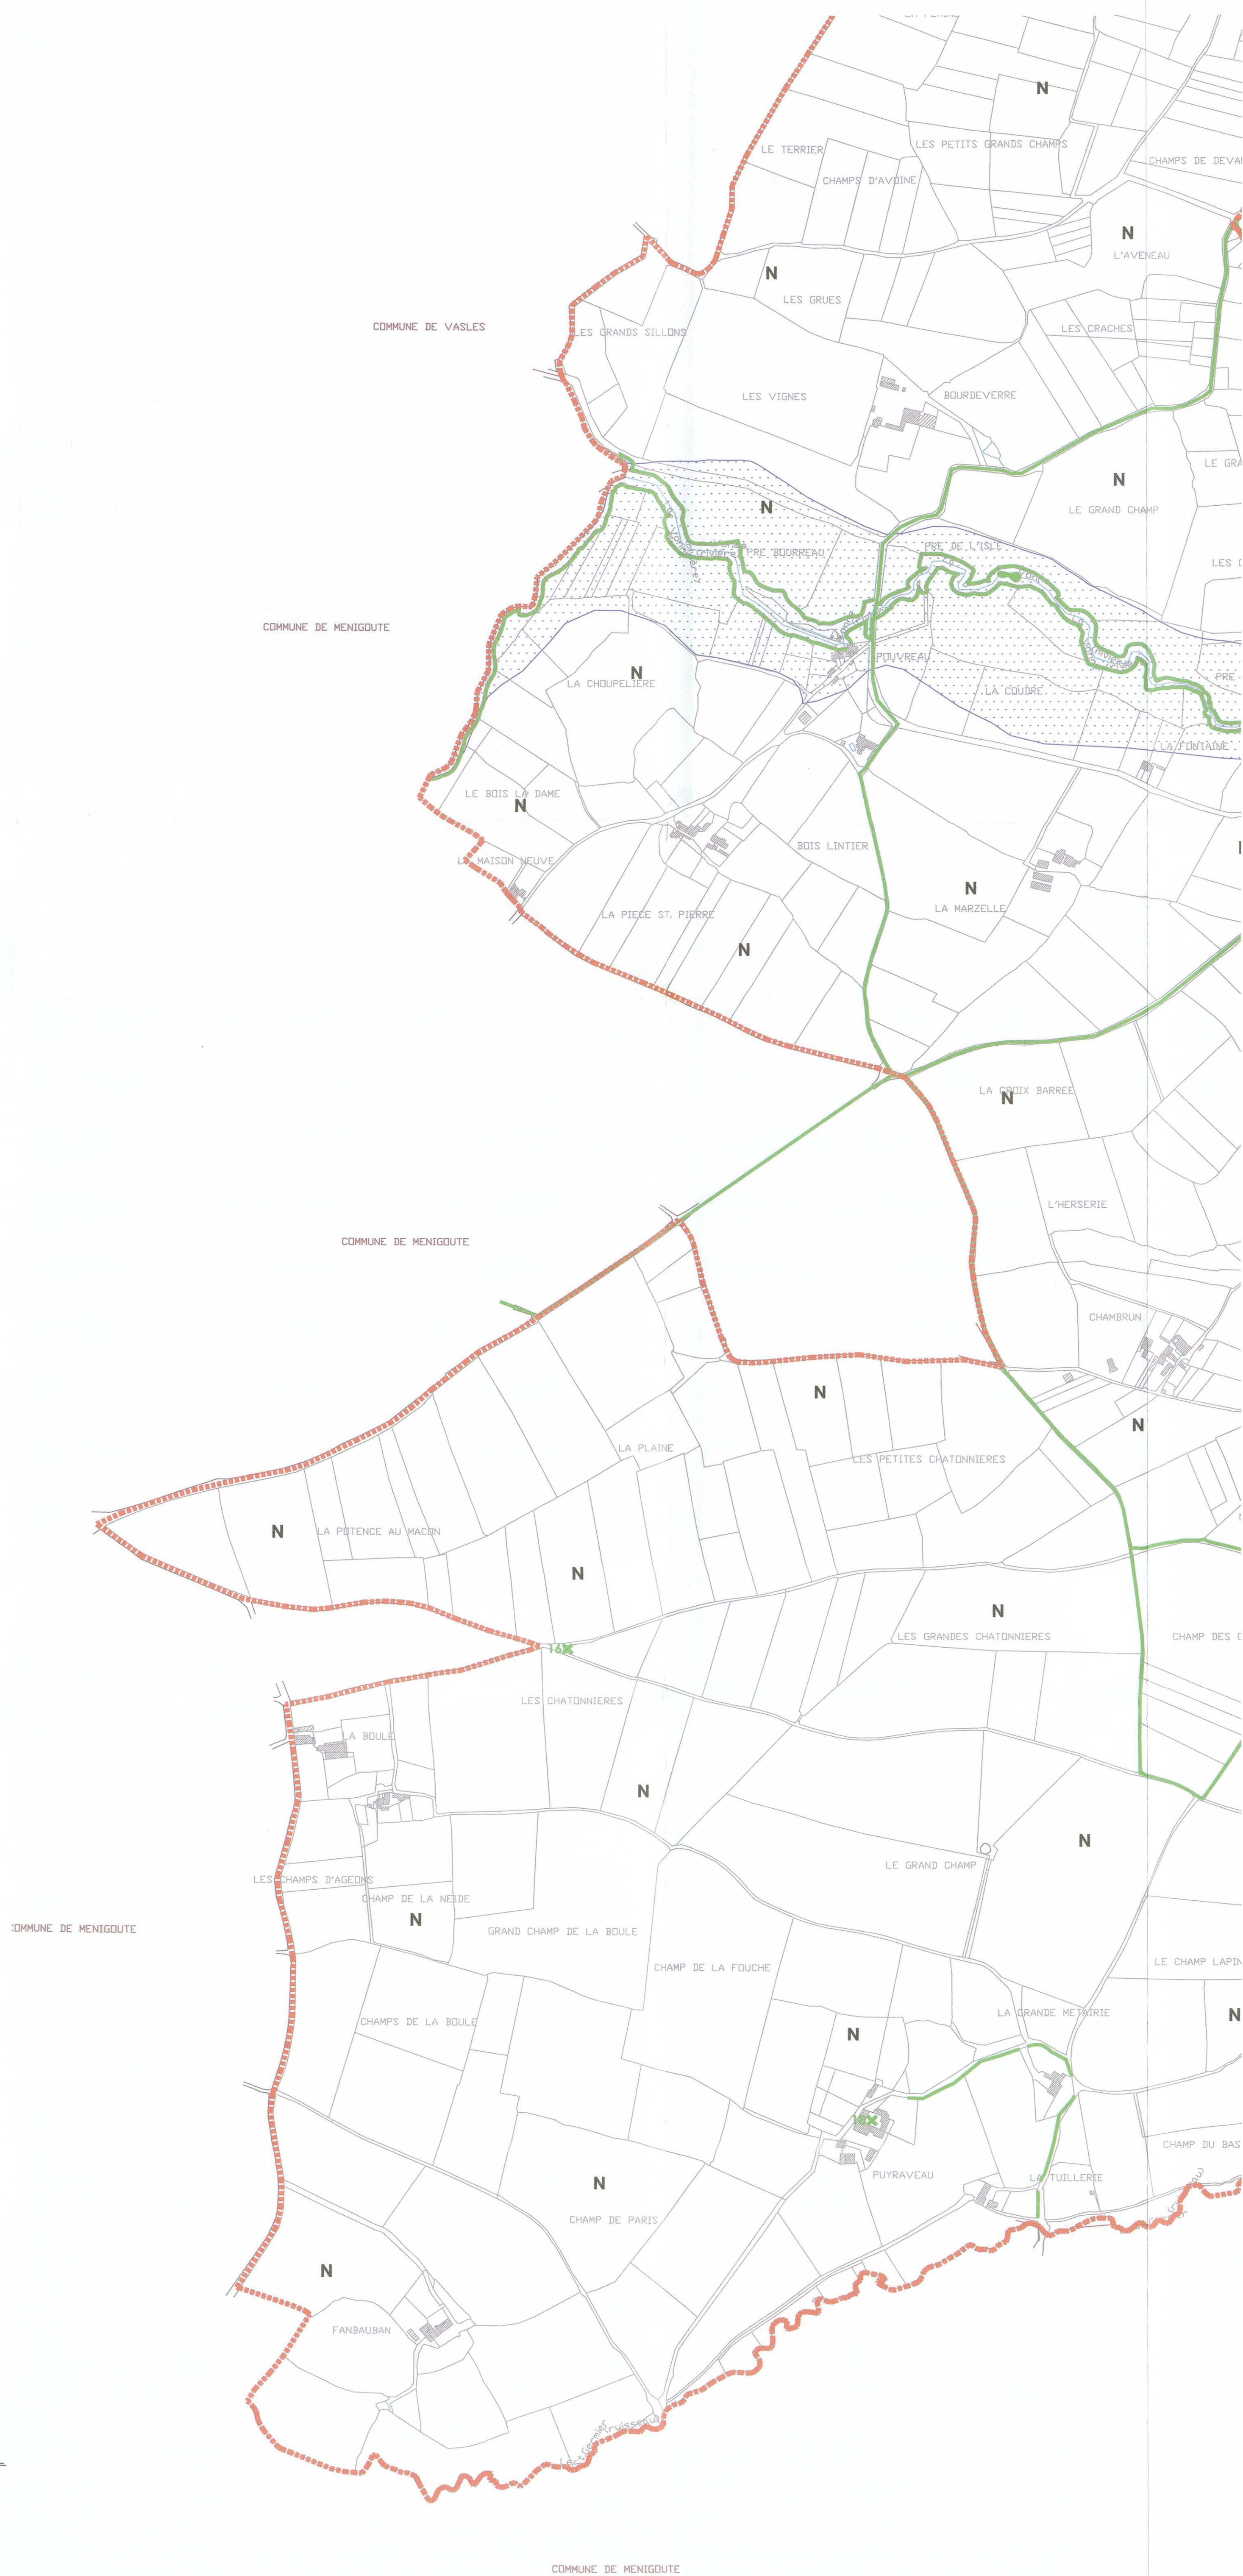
N
LE TERRIER
LES PETITS GRANDS CHAMPS
CHAMPS D'AVOINE
CHAMPS DE DEVA
N
L'AVENEAU
N
LES GRUES
COMMUNE DE VASLES
LES GRANDS SILLONS
LES CRACHES
LES VIGNES
BOURDEVERRE
LE GRA
N
LE GRAND CHAMP
N
PRE BOURREAU
PRE DE L'ISLE
LES C
COMMUNE DE MENIGOUTE
N
LA CHOUPELIERE
POUVREAU
LA COUDRE
PRE
LA FONTAINE
LE BOIS LA DAME
N
BOIS LINTIER
LA MAISON NEUVE
N
LA MARZELLE
LA PIECE ST. PIERRE
N
LA CROIX BARREE
N
L'HERSERIE
COMMUNE DE MENIGOUTE
CHAMBRUN
N
N
LA PLAINE
LES PETITES CHATONNIERES
N
LA POTENCE AU MACON
N
N
LES GRANDES CHATONNIERES
CHAMP DES
16
LES CHATONNIERES
LA BOULE
N
N
LE GRAND CHAMP
LES CHAMPS D'AGEONS
CHAMP DE LA NEIDE
COMMUNE DE MENIGOUTE
N
GRAND CHAMP DE LA BOULE
CHAMP DE LA FOUCHE
LE CHAMP LAPIN
LA GRANDE METAIRIE
N
CHAMPS DE LA BOULE
N
16
CHAMP DU BAS
PUYRAVEAU
LA TUILLERIE
N
CHAMP DE PARIS
N
FANBAUBAN
COMMUNE DE MENIGOUTE